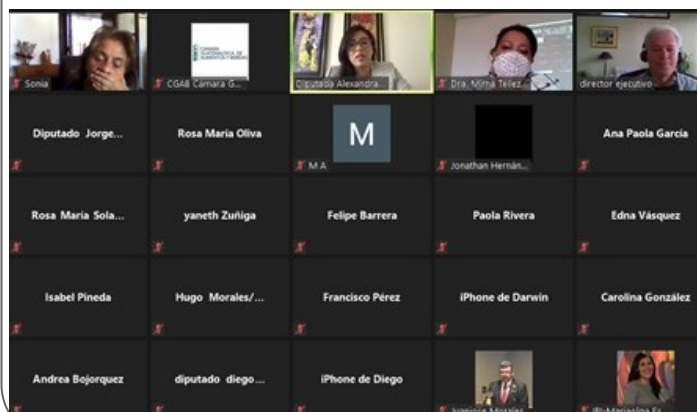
Sonia

CÁMARA GUATEMALTECA DE ALIMENTOS Y BEBIDAS

CGAB Camara G...

Diputada Alexandra...

Dra. Mirna Téllez...

director ejecutivo

Diputado Jorge...

Rosa María Oliva

M

M A

Jonathan Hernán...

Ana Paola García

Rosa María Sola...

yaneth Zuñiga

Felipe Barrera

Paola Rivera

Edna Vásquez

Isabel Pineda

Hugo Morales/...

Francisco Pérez

iPhone de Darwin

Carolina González

Andrea Bojorquez

diputado diego...

iPhone de Diego

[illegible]

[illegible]